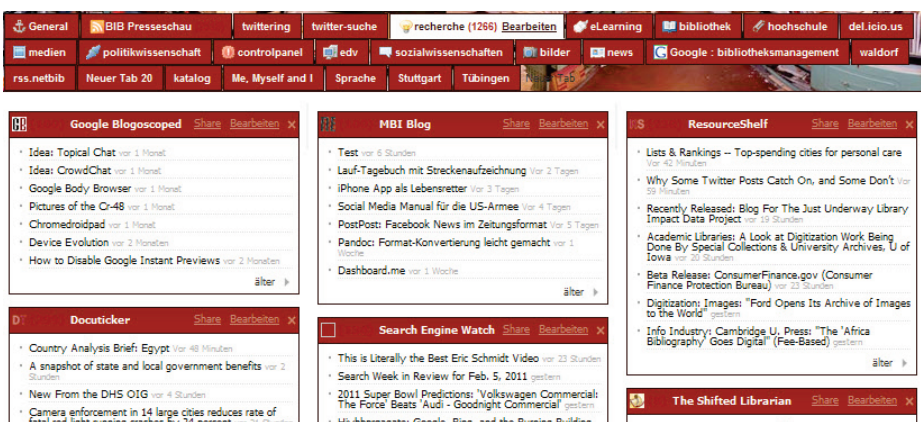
General BIB Presseschau twittering twitter-suche recherche (1266) Bearbeiten eLearning bibliothek hochschule del.icio.us
medien politikwissenschaft controlpanel edv sozialwissenschaften bilder news Google : bibliotheksmanagement waldorf
rss.netbib Neuer Tab 20 katalog Me, Myself and I Sprache Stuttgart Tübingen Neuer Tab

Google Blogoscoped Share Bearbeiten ×
- Idea: Topical Chat vor 1 Monat
- Idea: CrowdChat vor 1 Monat
- Google Body Browser vor 1 Monat
- Pictures of the Cr-48 vor 1 Monat
- Chromedroidpad vor 1 Monat
- Device Evolution vor 2 Monaten
- How to Disable Google Instant Previews vor 2 Monaten
älter

Docuticker Share Bearbeiten ×
- Country Analysis Brief: Egypt vor 48 Minuten
- A snapshot of state and local government benefits vor 2 Stunden
- New From the DHS OIG vor 4 Stunden
- Camera enforcement in 14 large cities reduces rate of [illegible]

MBI Blog Share Bearbeiten ×
- Test vor 6 Stunden
- Lauf-Tagebuch mit Streckenaufzeichnung vor 2 Tagen
- iPhone App als Lebensretter vor 3 Tagen
- Social Media Manual für die US-Armee vor 4 Tagen
- PostPost: Facebook News im Zeitungsformat vor 5 Tagen
- Pandoc: Format-Konvertierung leicht gemacht vor 1 Woche
- Dashboard.me vor 1 Woche
älter

Search Engine Watch Share Bearbeiten ×
- This is Literally the Best Eric Schmidt Video vor 23 Stunden
- Search Week in Review for Feb. 5, 2011 gestern
- 2011 Super Bowl Predictions: 'Volkswagen Commercial: The Force' Beats 'Audi - Goodnight Commercial' gestern
- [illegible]

ResourceShelf Share Bearbeiten ×
- Lists & Rankings -- Top-spending cities for personal care vor 42 Minuten
- Why Some Twitter Posts Catch On, and Some Don't vor 59 Minuten
- Recently Released: Blog For The Just Underway Library Impact Data Project vor 19 Stunden
- Academic Libraries: A Look at Digitization Work Being Done By Special Collections & University Archives, U of Iowa vor 20 Stunden
- Beta Release: ConsumerFinance.gov (Consumer Finance Protection Bureau) vor 23 Stunden
- Digitization: Images: "Ford Opens Its Archive of Images to the World" vor 23 Stunden
- Info Industry: Cambridge U. Press: "The 'Africa Bibliography' Goes Digital" (Fee-Based) gestern
älter

The Shifted Librarian Share Bearbeiten ×